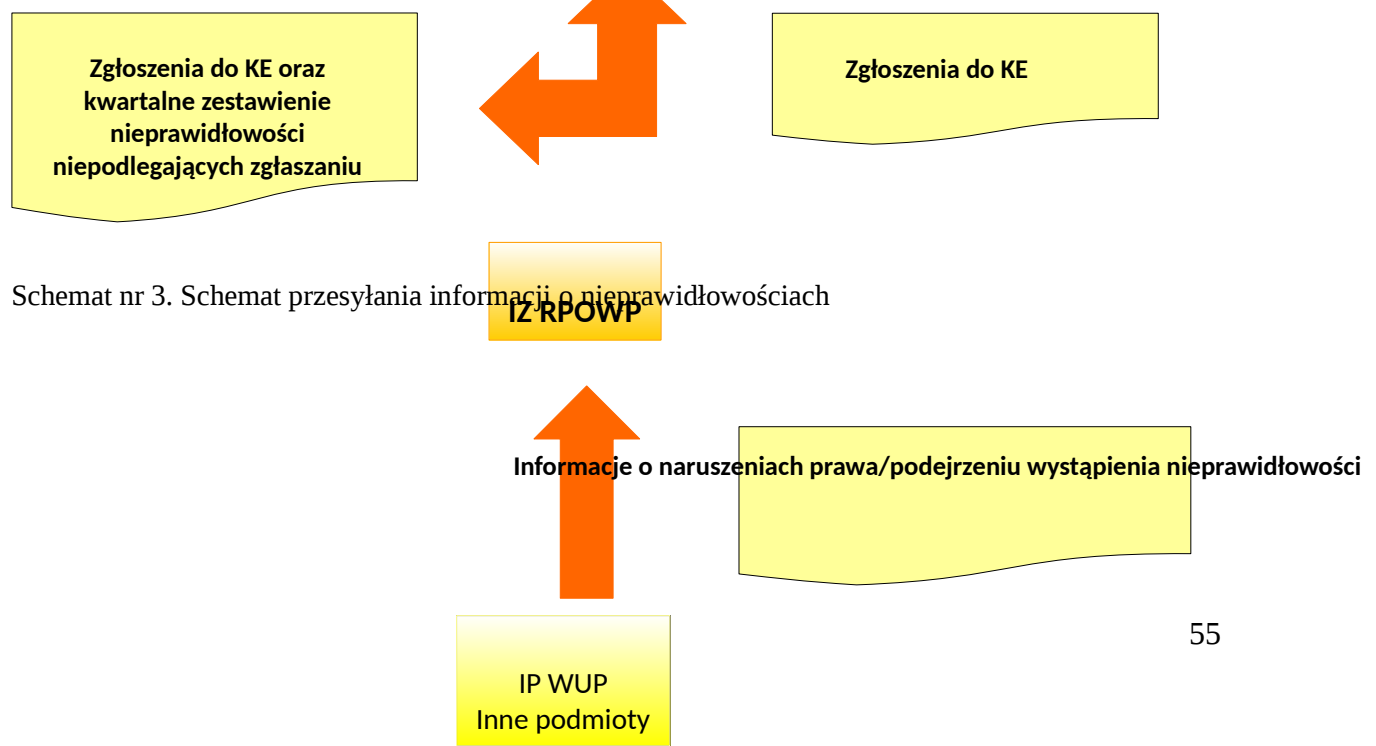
Zgłoszenia do KE oraz kwartalne zestawienie nieprawidłowości niepodlegających zgłaszaniu

Zgłoszenia do KE

IZ RPOWP

Schemat nr 3. Schemat przesyłania informacji o nieprawidłowościach

Informacje o naruszeniach prawa/podejrzeniu wystąpienia nieprawidłowości

55

IP WUP
Inne podmioty